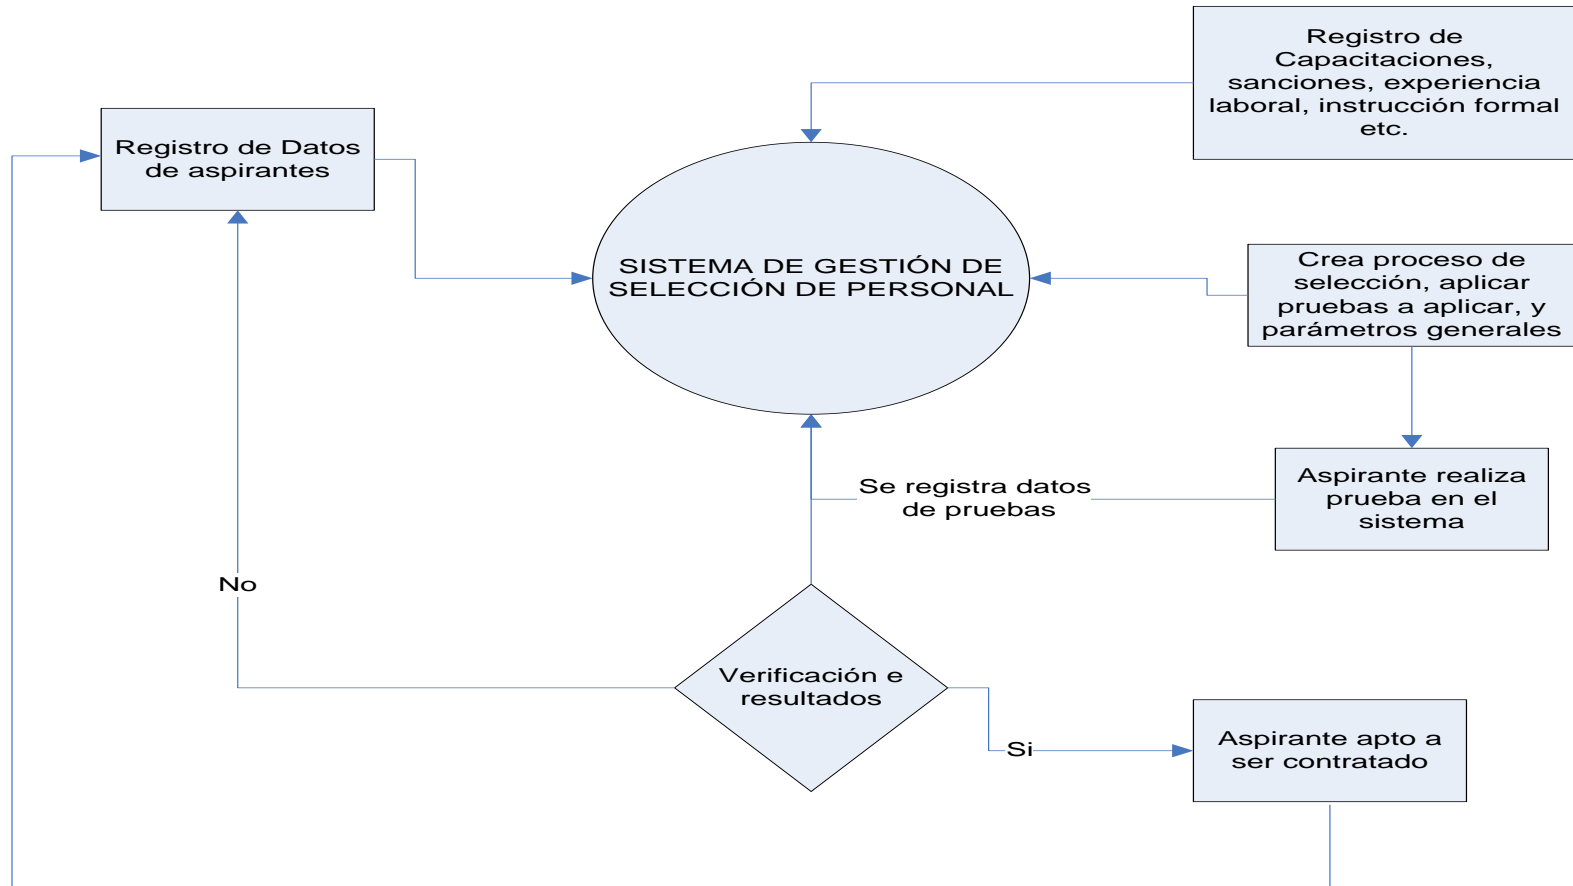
Registro de Capacitaciones, sanciones, experiencia laboral, instrucción formal etc.

Registro de Datos de aspirantes

SISTEMA DE GESTIÓN DE SELECCIÓN DE PERSONAL

Crea proceso de selección, aplicar pruebas a aplicar, y parámetros generales

Se registra datos de pruebas

Aspirante realiza prueba en el sistema

No

Verificación e resultados

Si

Aspirante apto a ser contratado